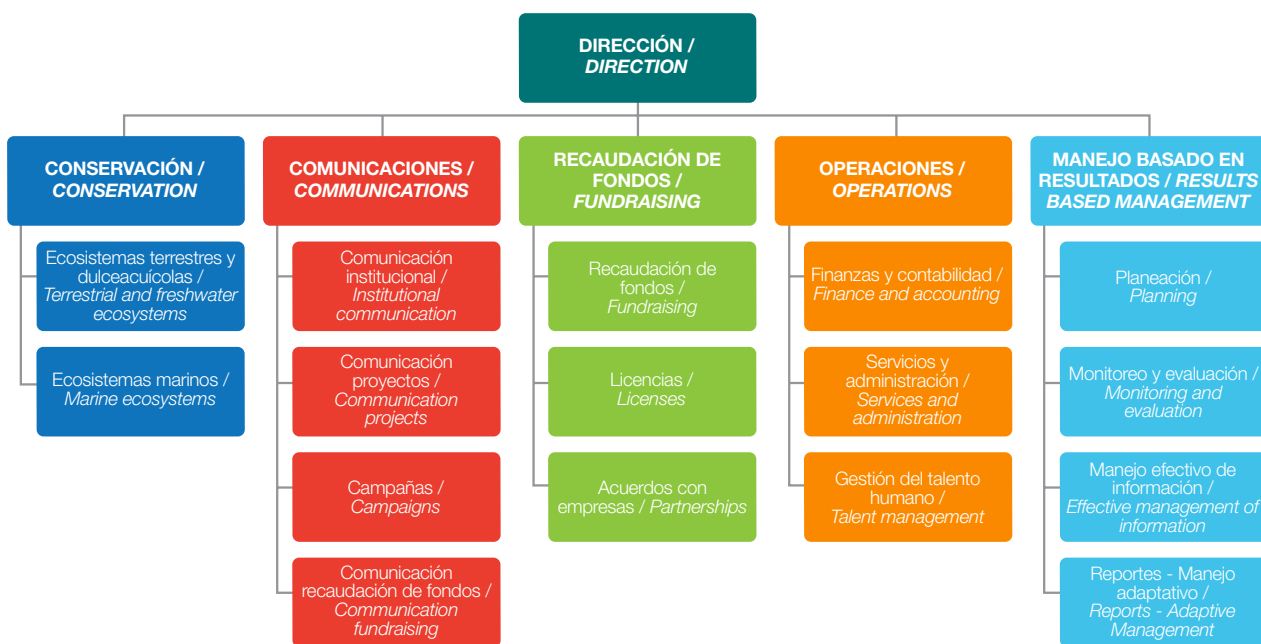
DIRECCIÓN / DIRECTION

CONSERVACIÓN / CONSERVATION

Ecosistemas terrestres y dulceacuícolas / Terrestrial and freshwater ecosystems

Ecosistemas marinos / Marine ecosystems

COMUNICACIONES / COMMUNICATIONS

Comunicación institucional / Institutional communication

Comunicación proyectos / Communication projects

Campañas / Campaigns

Comunicación recaudación de fondos / Communication fundraising

RECAUDACIÓN DE FONDOS / FUNDRAISING

Recaudación de fondos / Fundraising

Licencias / Licenses

Acuerdos con empresas / Partnerships

OPERACIONES / OPERATIONS

Finanzas y contabilidad / Finance and accounting

Servicios y administración / Services and administration

Gestión del talento humano / Talent management

MANEJO BASADO EN RESULTADOS / RESULTS BASED MANAGEMENT

Planeación / Planning

Monitoreo y evaluación / Monitoring and evaluation

Manejo efectivo de información / Effective management of information

Reportes - Manejo adaptativo / Reports - Adaptive Management